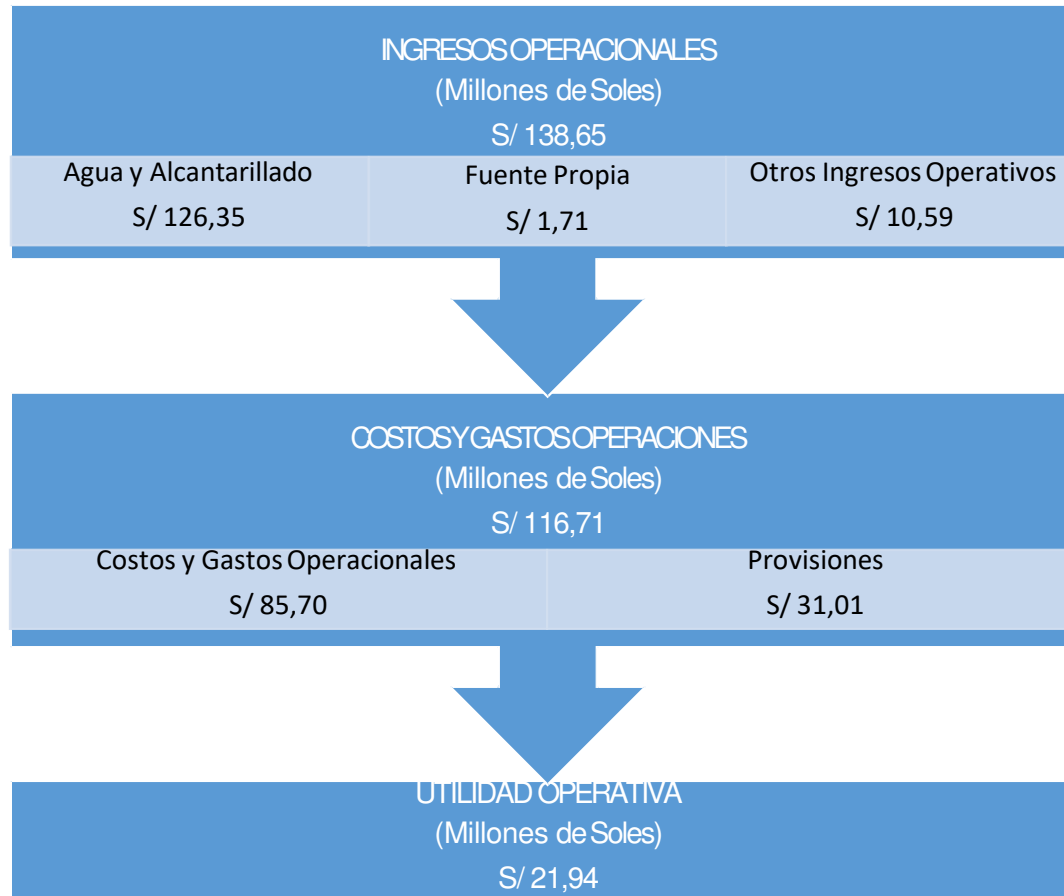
INGRESOS OPERACIONALES
(Millones de Soles)
S/ 138,65

| Agua y Alcantarillado S/ 126,35 | Fuente Propia S/ 1,71 | Otros Ingresos Operativos S/ 10,59 |
|---|---|---|

COSTOS Y GASTOS OPERACIONES
(Millones de Soles)
S/ 116,71

| Costos y Gastos Operacionales S/ 85,70 | Provisiones S/ 31,01 |
|---|---|

UTILIDAD OPERATIVA
(Millones de Soles)
S/ 21,94